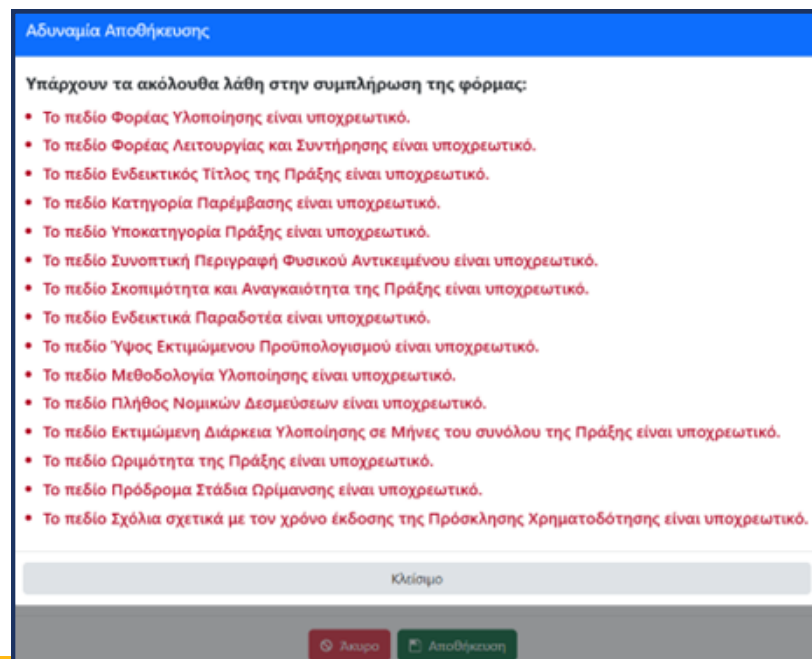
Αδυναμία Αποθήκευσης

Υπάρχουν τα ακόλουθα λάθη στην συμπλήρωση της φόρμας:

- Το πεδίο Φορέας Υλοποίησης είναι υποχρεωτικό.
- Το πεδίο Φορέας Λειτουργίας και Συντήρησης είναι υποχρεωτικό.
- Το πεδίο Ενδεικτικός Τίτλος της Πράξης είναι υποχρεωτικό.
- Το πεδίο Κατηγορία Παρέμβασης είναι υποχρεωτικό.
- Το πεδίο Υποκατηγορία Πράξης είναι υποχρεωτικό.
- Το πεδίο Συνοπτική Περιγραφή Φυσικού Αντικειμένου είναι υποχρεωτικό.
- Το πεδίο Σκοπιμότητα και Αναγκαιότητα της Πράξης είναι υποχρεωτικό.
- Το πεδίο Ενδεικτικά Παραδοτέα είναι υποχρεωτικό.
- Το πεδίο Ύψος Εκτιμώμενου Προϋπολογισμού είναι υποχρεωτικό.
- Το πεδίο Μεθοδολογία Υλοποίησης είναι υποχρεωτικό.
- Το πεδίο Πλήθος Νομικών Δεσμεύσεων είναι υποχρεωτικό.
- Το πεδίο Εκτιμώμενη Διάρκεια Υλοποίησης σε Μήνες του συνόλου της Πράξης είναι υποχρεωτικό.
- Το πεδίο Ωριμότητα της Πράξης είναι υποχρεωτικό.
- Το πεδίο Πρόδρομα Στάδια Ωρίμανσης είναι υποχρεωτικό.
- Το πεδίο Σχόλια σχετικά με τον χρόνο έκδοσης της Πρόσκλησης Χρηματοδότησης είναι υποχρεωτικό.

Κλείσιμο

Άκυρο Αποθήκευση